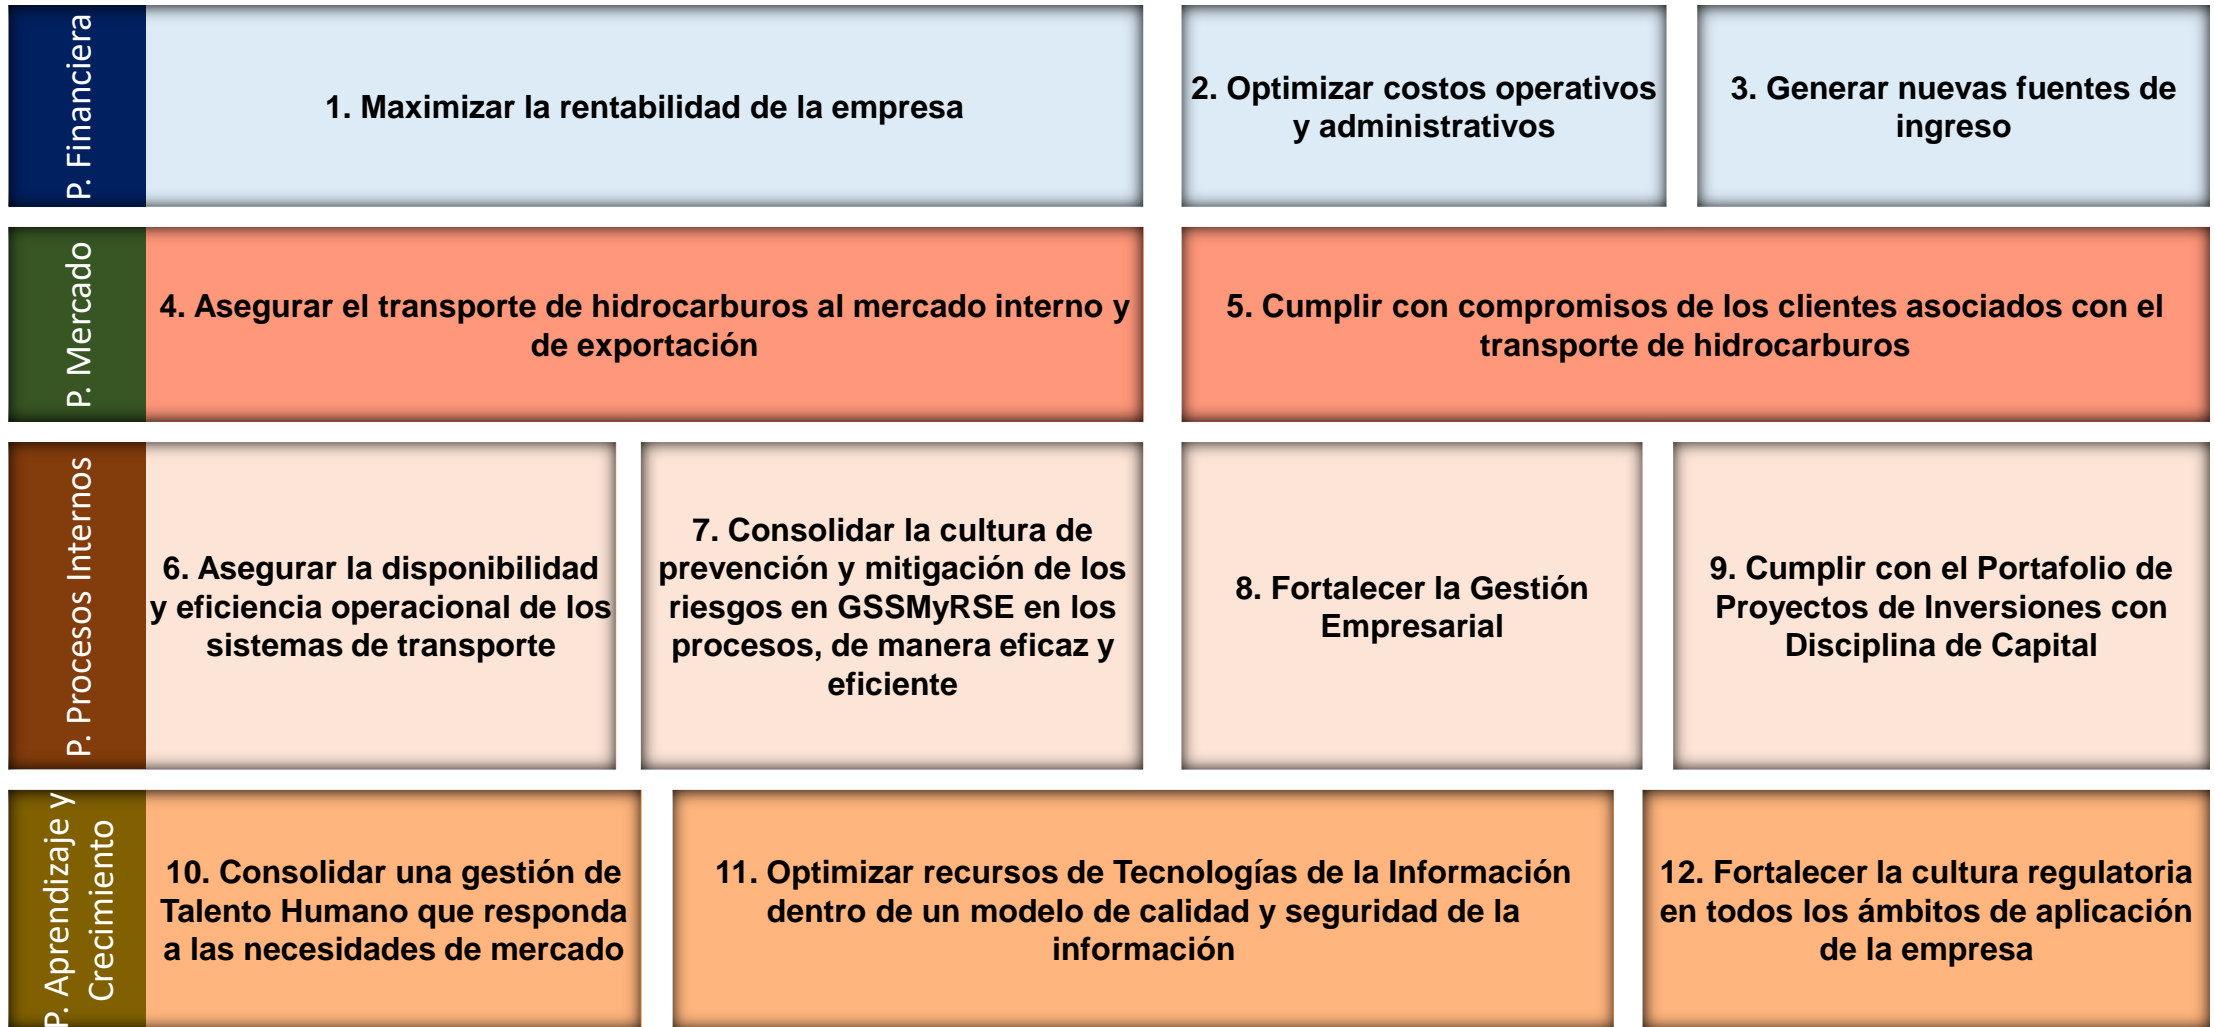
P. Financiera

1. Maximizar la rentabilidad de la empresa

2. Optimizar costos operativos y administrativos

3. Generar nuevas fuentes de ingreso

P. Mercado

4. Asegurar el transporte de hidrocarburos al mercado interno y de exportación

5. Cumplir con compromisos de los clientes asociados con el transporte de hidrocarburos

P. Procesos Internos

6. Asegurar la disponibilidad y eficiencia operacional de los sistemas de transporte

7. Consolidar la cultura de prevención y mitigación de los riesgos en GSSMyRSE en los procesos, de manera eficaz y eficiente

8. Fortalecer la Gestión Empresarial

9. Cumplir con el Portafolio de Proyectos de Inversiones con Disciplina de Capital

P. Aprendizaje y Crecimiento

10. Consolidar una gestión de Talento Humano que responda a las necesidades de mercado

11. Optimizar recursos de Tecnologías de la Información dentro de un modelo de calidad y seguridad de la información

12. Fortalecer la cultura regulatoria en todos los ámbitos de aplicación de la empresa